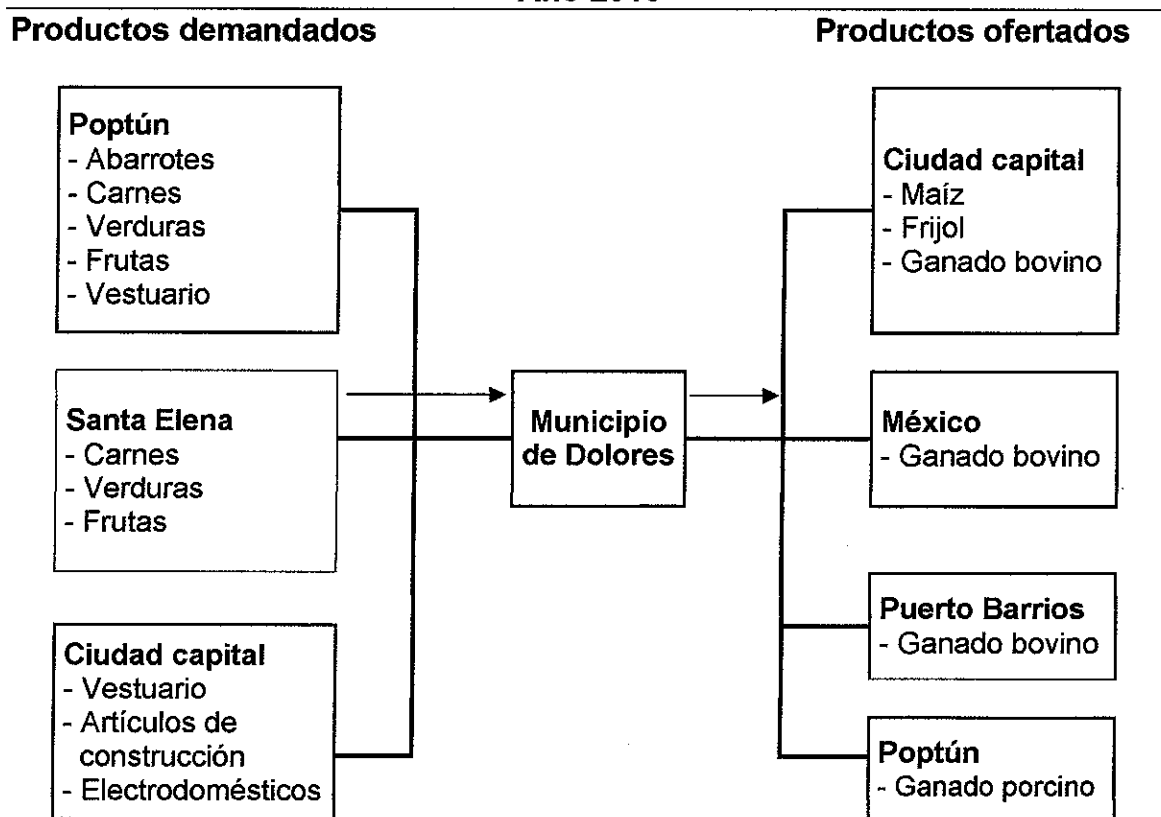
Año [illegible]

Productos demandados

Productos ofertados

Poptún
- Abarrotes
- Carnes
- Verduras
- Frutas
- Vestuario

Santa Elena
- Carnes
- Verduras
- Frutas

Ciudad capital
- Vestuario
- Artículos de construcción
- Electrodomésticos

Municipio de Dolores

Ciudad capital
- Maíz
- Frijol
- Ganado bovino

México
- Ganado bovino

Puerto Barrios
- Ganado bovino

Poptún
- Ganado porcino